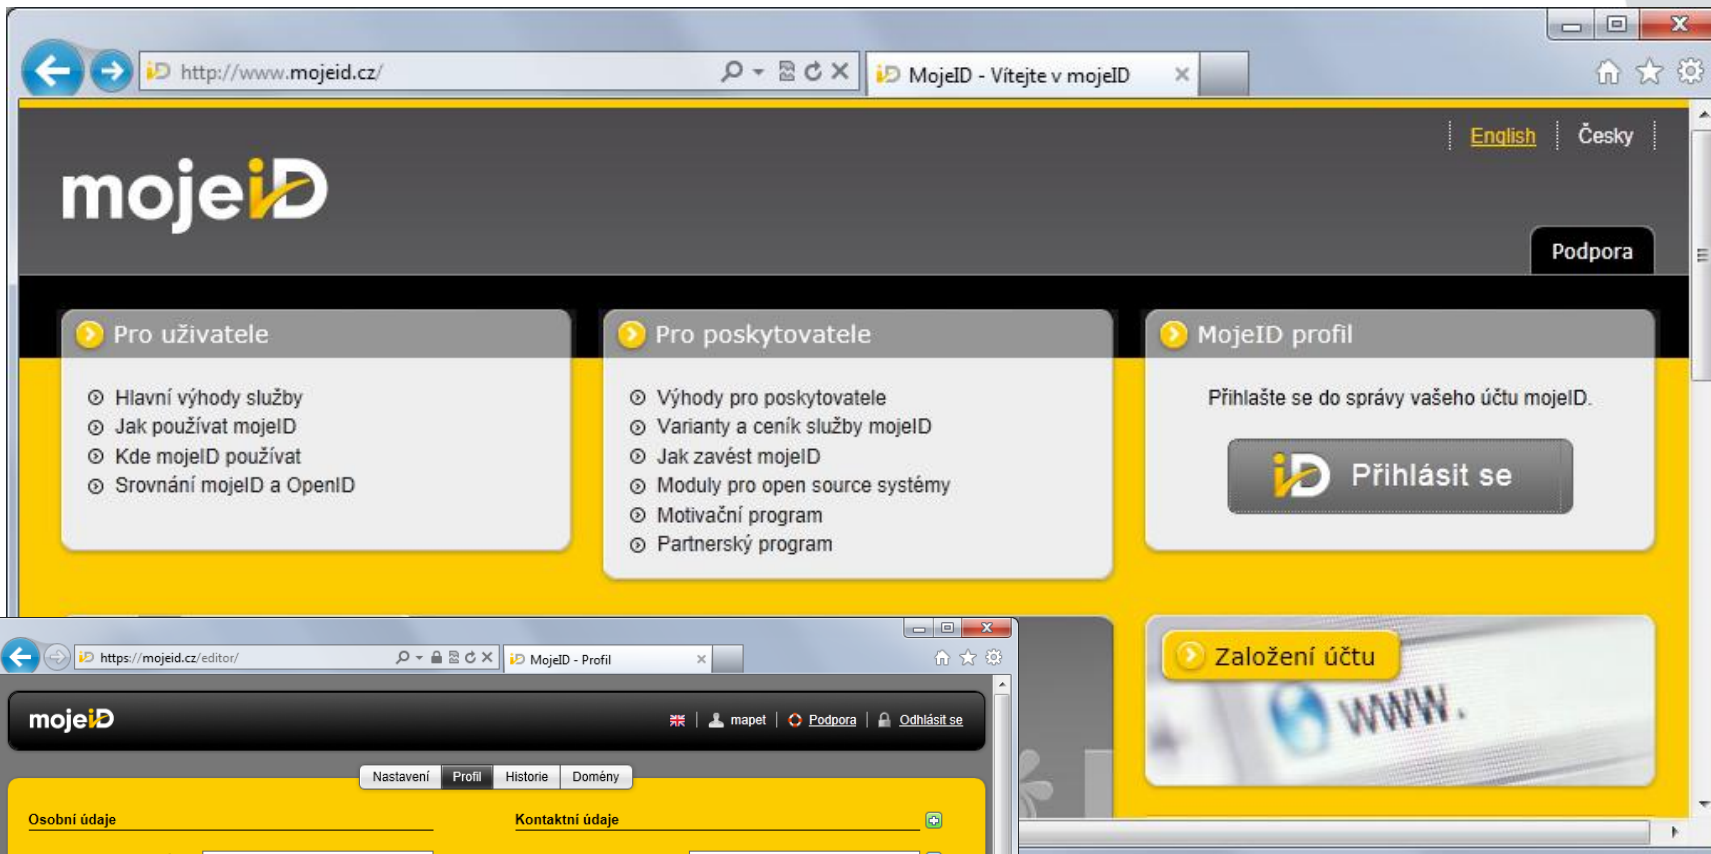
http://www.mojeid.cz/

MojeID - Vítejte v mojeID

English | Česky

mojeiD

Podpora

Pro uživatele

Hlavní výhody služby
Jak používat mojeID
Kde mojeID používat
Srovnání mojeID a OpenID

Pro poskytovatele

Výhody pro poskytovatele
Varianty a ceník služby mojeID
Jak zavést mojeID
Moduly pro open source systémy
Motivační program
Partnerský program

MojeID profil

Přihlašte se do správy vašeho účtu mojeID.

Přihlásit se

Založení účtu

WWW.

https://mojeid.cz/editor/

MojeID - Profil

mojeiD

mapet | Podpora | Odhlásit se

Nastavení | Profil | Historie | Domény

Osobní údaje

Kontaktní údaje